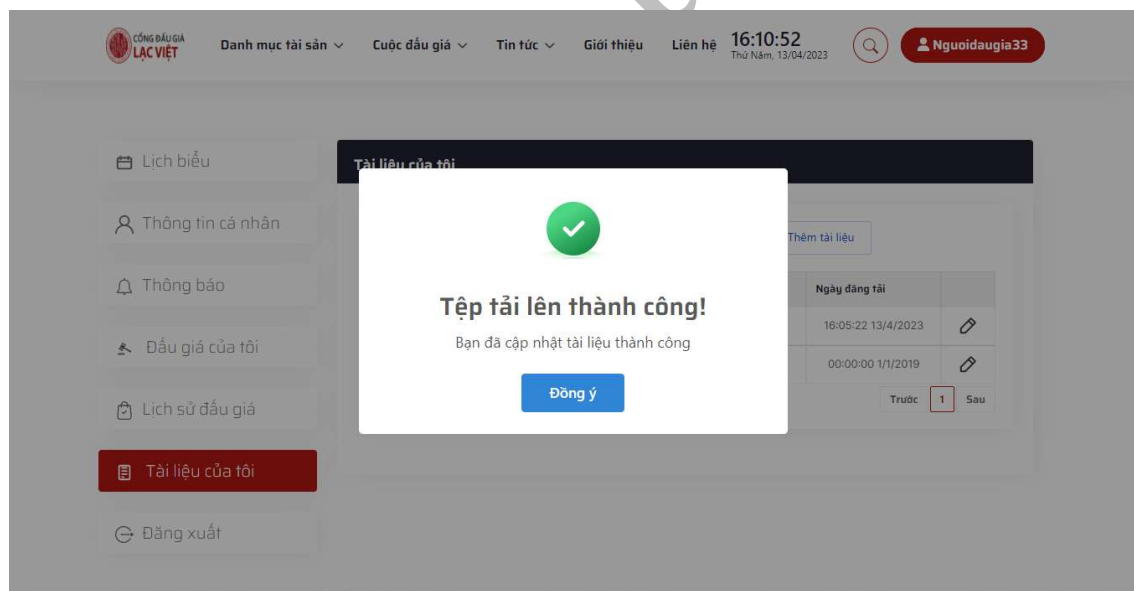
CỔNG ĐẤU GIÁ LẠC VIỆT

Danh mục tài sản ∨ Cuộc đấu giá ∨ Tin tức ∨ Giới thiệu Liên hệ 16:10:52 Thứ Năm, 13/04/2023

Nguoidaugia33

Lịch biểu

Thông tin cá nhân

Thông báo

Đấu giá của tôi

Lịch sử đấu giá

Tài liệu của tôi

Đăng xuất

Tài liệu của tôi

Thêm tài liệu

| Ngày đăng tải | |
|---|---|
| 16:05:22 13/4/2023 | |
| 00:00:00 1/1/2019 | |

Trước 1 Sau

Tệp tải lên thành công!

Bạn đã cập nhật tài liệu thành công

Đồng ý